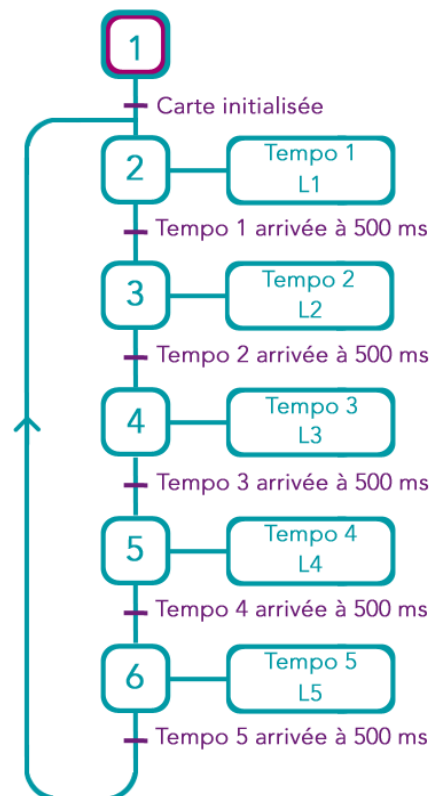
1

Carte initialisée

2

Tempo 1
L1

Tempo 1 arrivée à 500 ms

3

Tempo 2
L2

Tempo 2 arrivée à 500 ms

4

Tempo 3
L3

Tempo 3 arrivée à 500 ms

5

Tempo 4
L4

Tempo 4 arrivée à 500 ms

6

Tempo 5
L5

Tempo 5 arrivée à 500 ms